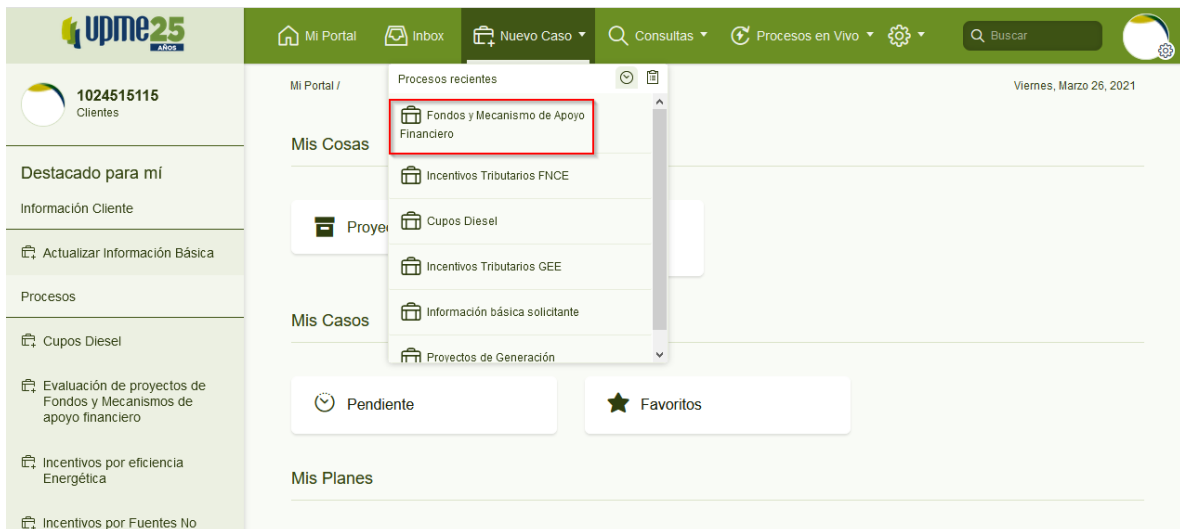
upme 25 AÑOS

Mi Portal
Inbox
Nuevo Caso
Consultas
Procesos en Vivo
Buscar

1024515115
Clientes

Destacado para mí
Información Cliente
Actualizar Información Básica
Procesos
Cupos Diesel
Evaluación de proyectos de Fondos y Mecanismos de apoyo financiero
Incentivos por eficiencia Energética
Incentivos por Fuentes No

Mi Portal /

Viernes, Marzo 26, 2021

Mis Cosas

Proye

Mis Casos

Pendiente
Favoritos

Mis Planes

Procesos recientes
Fondos y Mecanismo de Apoyo Financiero
Incentivos Tributarios FNCE
Cupos Diesel
Incentivos Tributarios GEE
Información básica solicitante
Proyectos de Generación